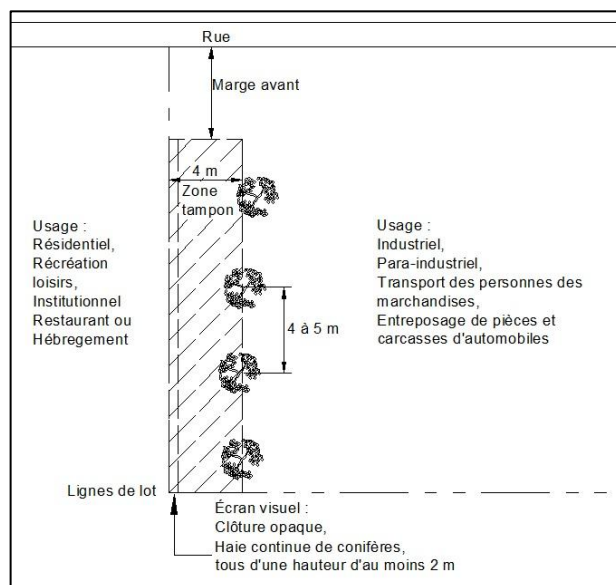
Rue

Marge avant

4 m

Zone tampon

Usage :
Résidentiel,
Récréation loisirs,
Institutionnel
Restaurant ou
Hébregement

Usage :
Industriel,
Para-industriel,
Transport des personnes des marchandises,
Entreposage de pièces et carcasses d'automobiles

4 à 5 m

Lignes de lot

Écran visuel :
Clôture opaque,
Haie continue de conifères,
tous d'une hauteur d'au moins 2 m